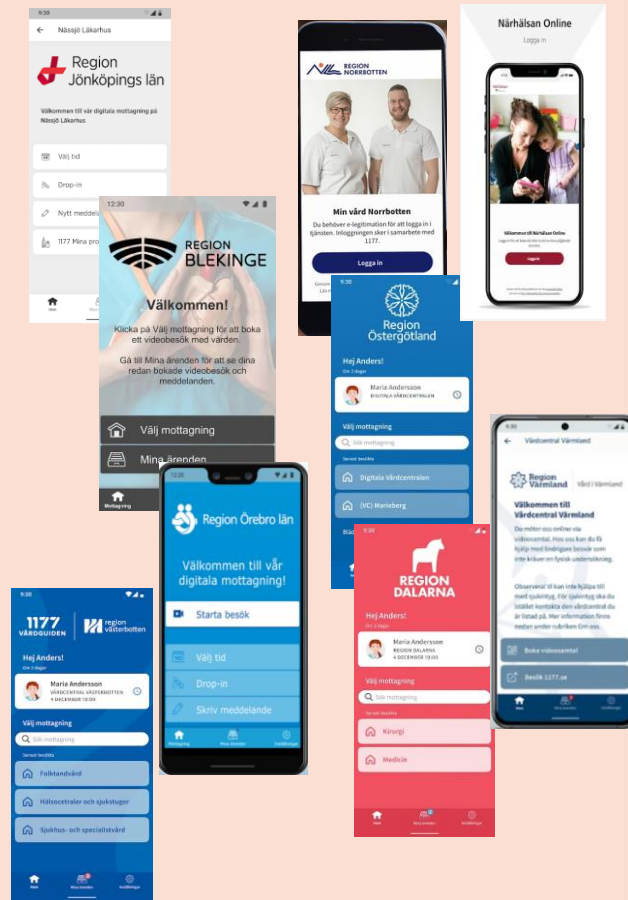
9:30

Nässjö Läkarhus

Region Jönköpings län

Välkommen till vår digitala mottagning på Nässjö Läkarhus

Välj tid

Drop-in

Nytt meddela

1177 Mina pro

Hem

REGION NORRBOTTEN

Min vård Norrbotten

Du behöver e-legitimation för att logga in i tjänsten. Inloggningen sker i samarbete med 1177.

Logga in

Närhälsan Online

Logga in

Välkommen till Närhälsan Online

Logga in

12:30

REGION BLEKINGE

Välkommen!

Klicka på Välj mottagning för att boka ett videobesök med vården.

Gå till Mina ärenden för att se dina redan bokade videobesök och meddelanden.

Välj mottagning

Mina ärenden

Mottagning

Region Östergötland

Hej Anders!

Om 2 dagar

Maria Andersson
DIGITALA VÅRDCENTRALEN

Välj mottagning

Sök mottagning

Senast besökta

Digitala Vårdcentralen

(VC) Marieberg

Region Örebro län

Välkommen till vår digitala mottagning!

Starta besök

Välj tid

Drop-in

Skriv meddelande

Mottagning

Mina ärenden

Inställningar

9:30

Vårdcentral Värmland

Region Värmland

Välkommen till Vårdcentral Värmland

Du möter oss online via videosamtal. Hos oss kan du få hjälp med ärenden som inte kräver en fysisk undersökning.

Observera! Vi kan inte hjälpa till med sjukintyg. För sjukintyg ska du istället kontakta den vårdcentral du är listad på. Mer information finns nedan under rubriken Om oss.

Boka videosamtal

Besök 1177.se

Hem

Mina ärenden

Inställningar

9:30

1177 VÅRDGUIDEN

region västerbotten

Hej Anders!

Om 2 dagar

Maria Andersson
VÅRDCENTRAL VÄSTERBOTTEN
4 DECEMBER 13:00

Välj mottagning

Sök mottagning

Senast besökta

Folktandvård

Hälsocentraler och sjukstugor

Sjukhus- och specialistvård

Hem

Mina ärenden

Inställningar

9:30

REGION DALARNA

Hej Anders!

Om 2 dagar

Maria Andersson
REGION DALARNA
4 DECEMBER 13:00

Välj mottagning

Sök mottagning

Senast besökta

Kirurgi

Medicin

Hem

Mina ärenden

Inställningar